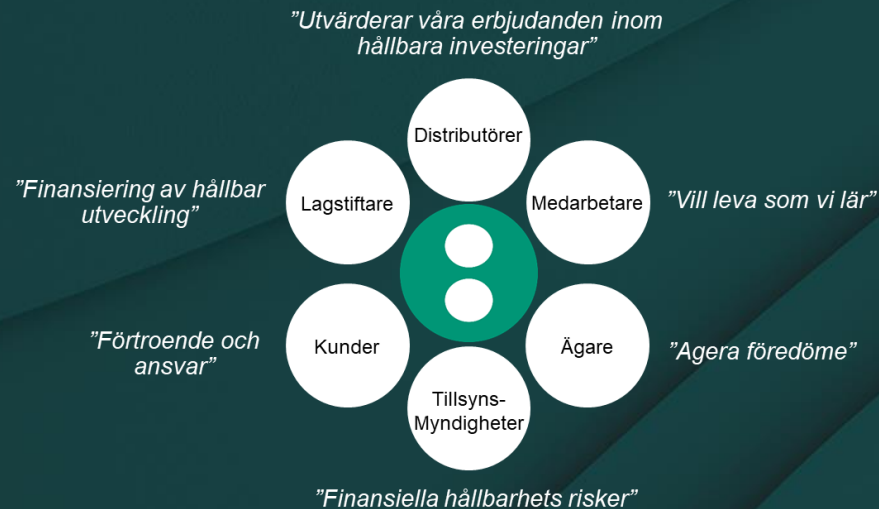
”Utvärderar våra erbjudanden inom hållbara investeringar”

Distributörer

”Finansiering av hållbar utveckling”

Lagstiftare

Medarbetare

”Vill leva som vi lär”

”Förtroende och ansvar”

Kunder

Ägare

”Agera föredöme”

Tillsyns-Myndigheter

”Finansiella hållbarhets risker”